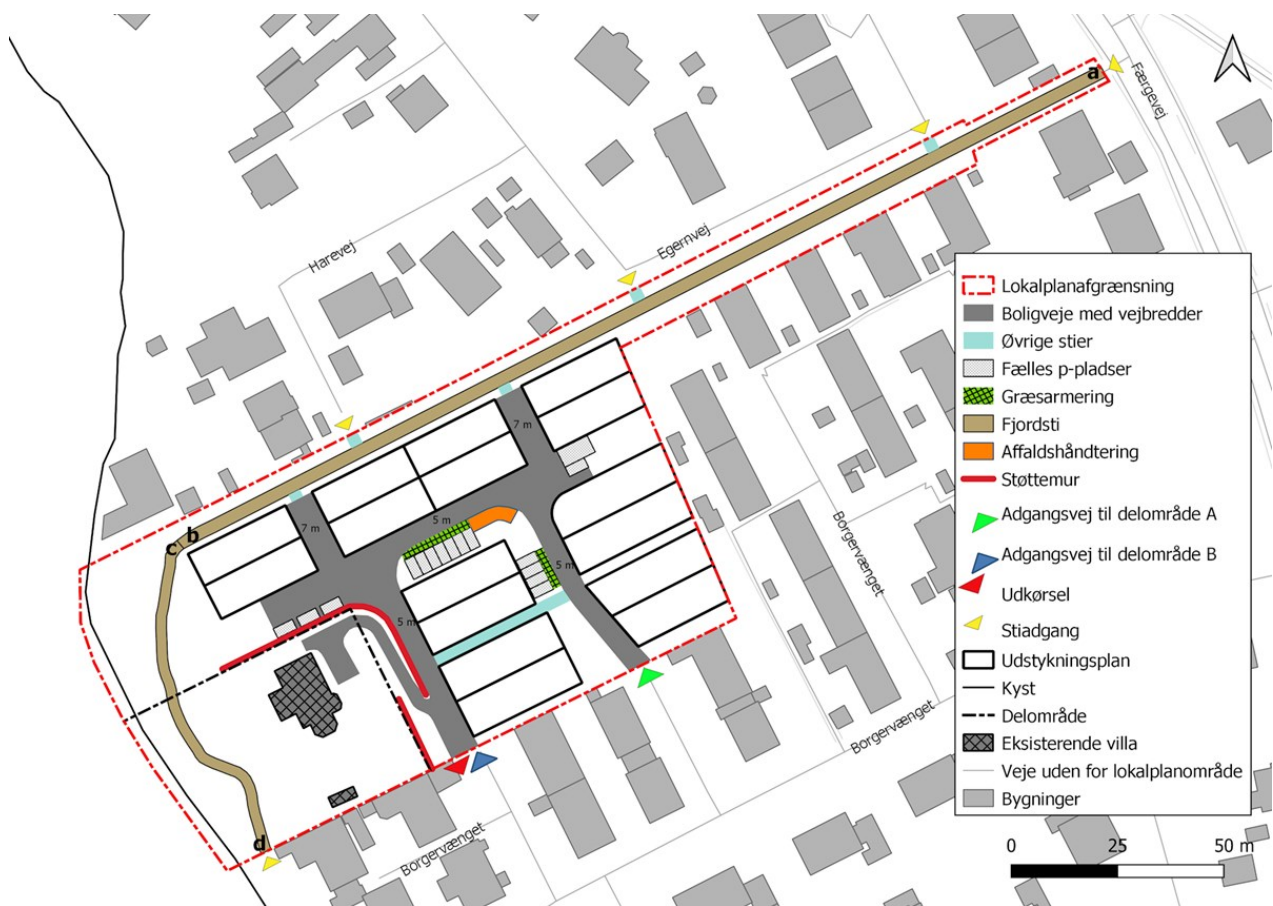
a
Færgevej
Egernvej
Harevej
7 m
7 m
5 m
5 m
5 m
c b
d
Borgervænget
Borgervænget
Borgervænget

Lokalplanafgrænsning
Boligveje med vejbredder
Øvrige stier
Fælles p-pladser
Græsarmering
Fjordsti
Affaldshåndtering
Støttemur
Adgangsvej til delområde A
Adgangsvej til delområde B
Udkørsel
Stiadgang
Udstykningsplan
Kyst
Delområde
Eksisterende villa
Veje uden for lokalplanområde
Bygninger

0 25 50 m